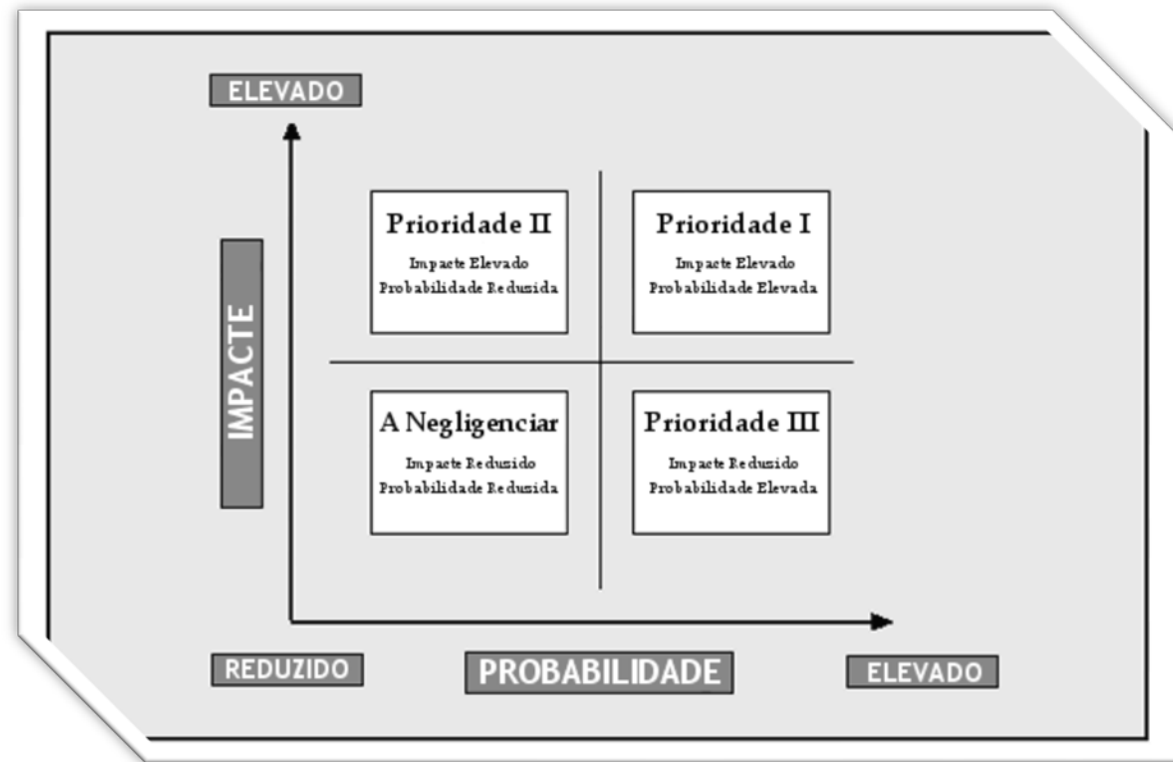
ELEVADO

IMPACTE

Prioridade II
Impacte Elevado
Probabilidade Redusida

Prioridade I
Impacte Elevado
Probabilidade Elevada

A Negligenciar
Impacte Redusido
Probabilidade Redusida

Prioridade III
Impacte Redusido
Probabilidade Elevada

REDUZIDO

PROBABILIDADE

ELEVADO